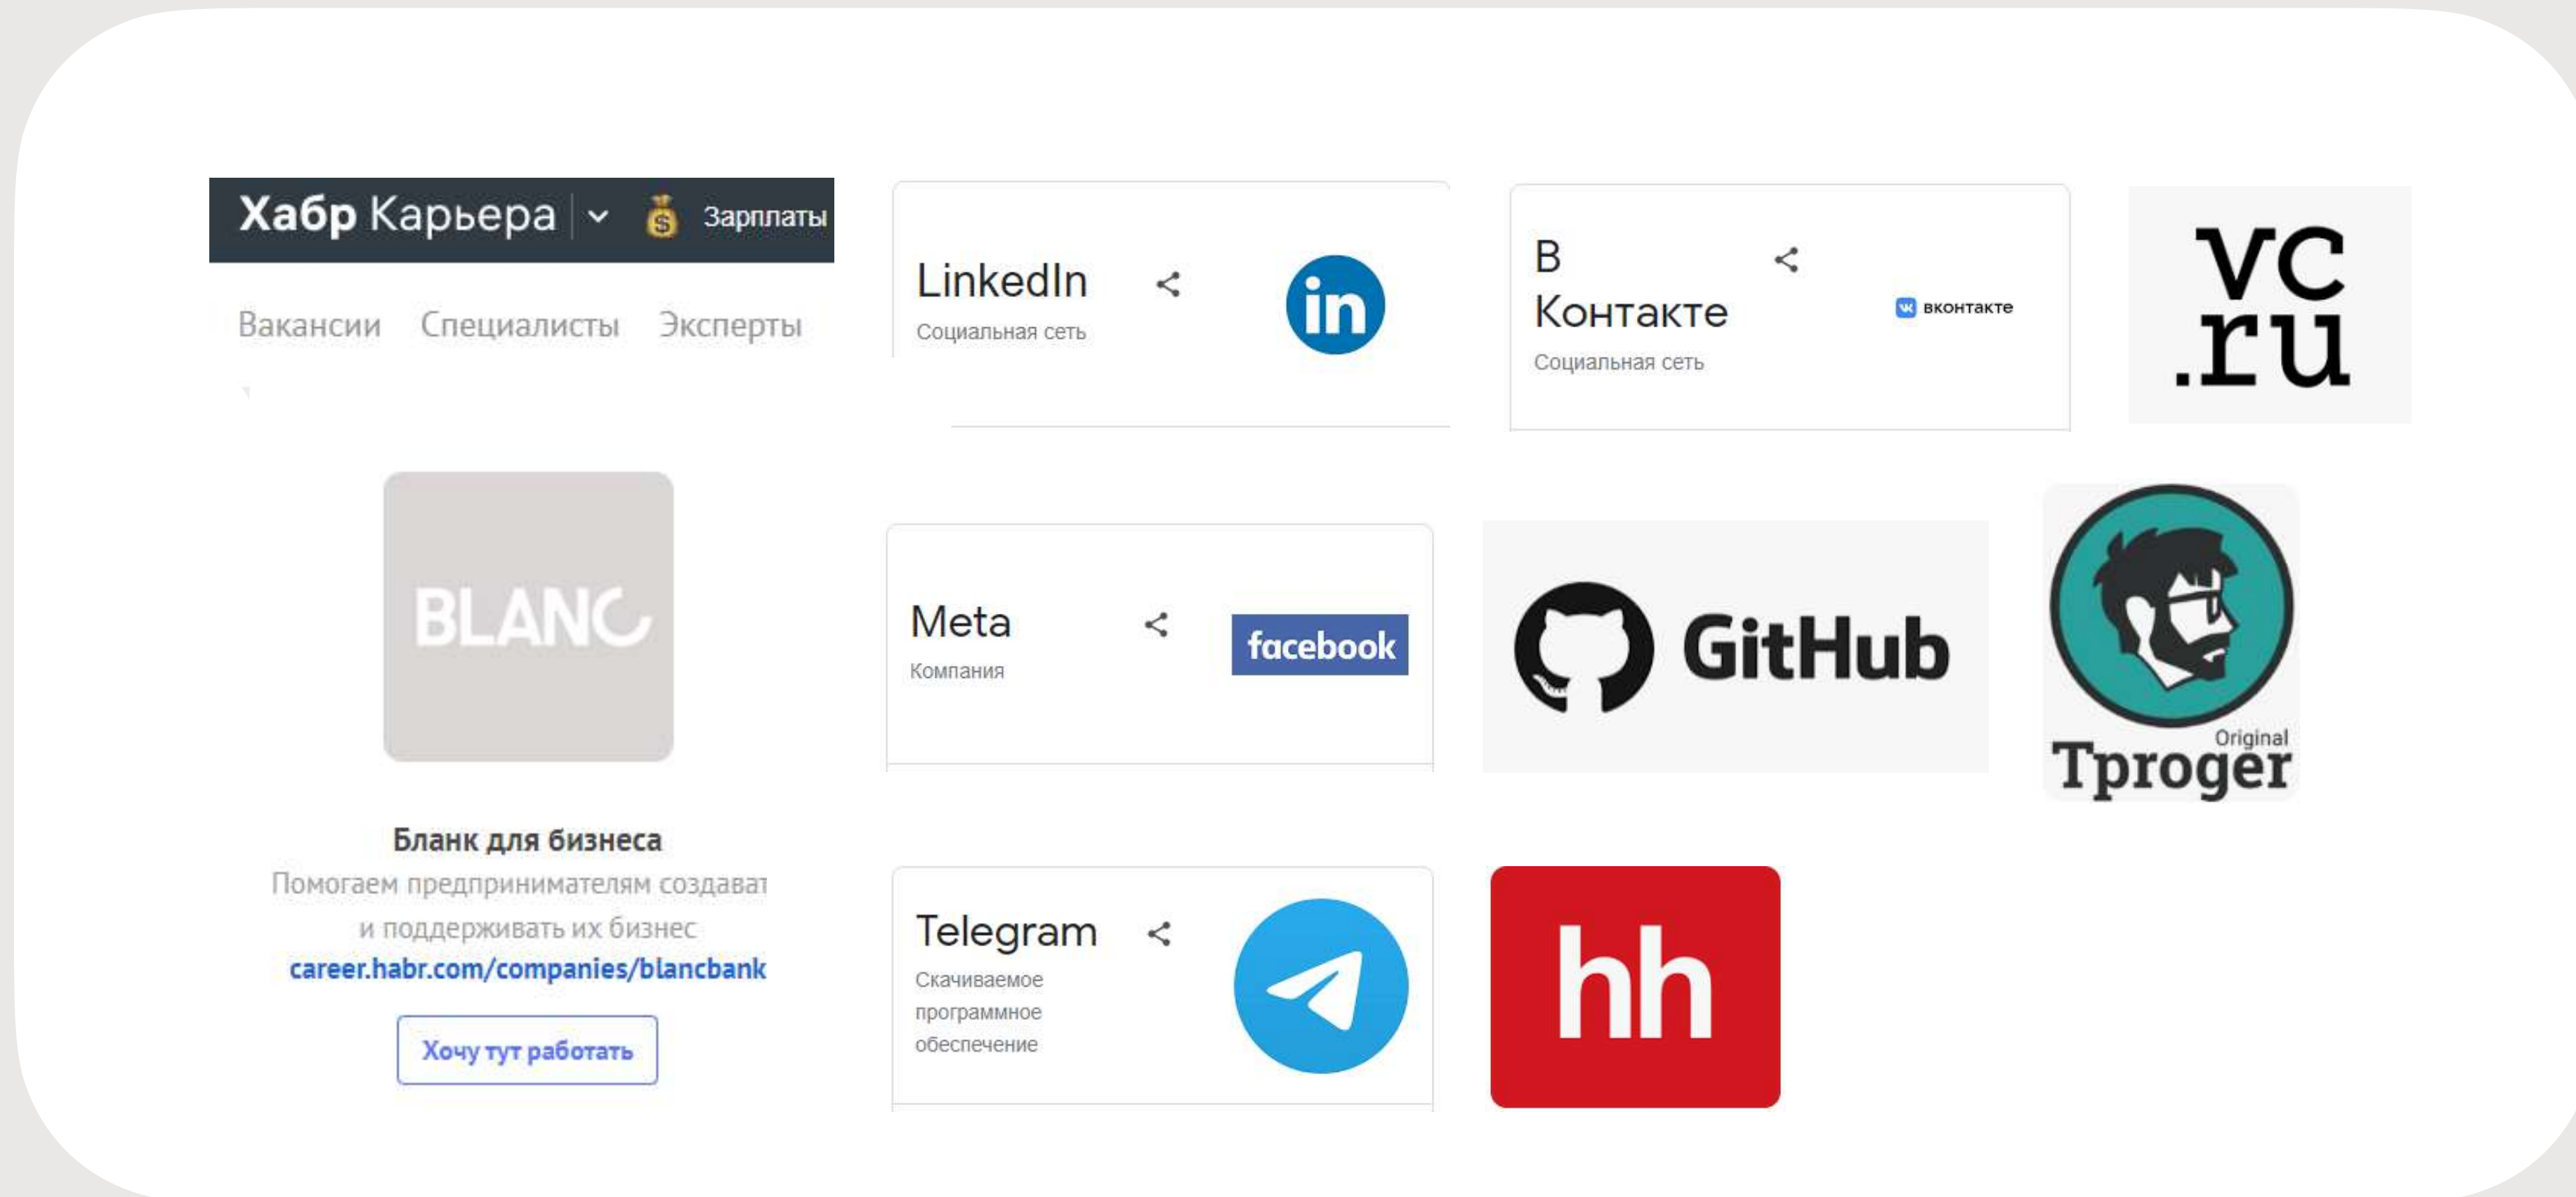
Хабр Карьера Зарплаты

Вакансии Специалисты Эксперты

BLANC

Бланк для бизнеса

Помогаем предпринимателям создават и поддерживать их бизнес

career.habr.com/companies/blancbank

Хочу тут работать

LinkedIn
Социальная сеть

in

Meta
Компания

facebook

Telegram
Скачиваемое программное обеспечение

В Контакте
Социальная сеть

ВКОНТАКТЕ

GitHub

hh

vc.ru

Original
Tproger